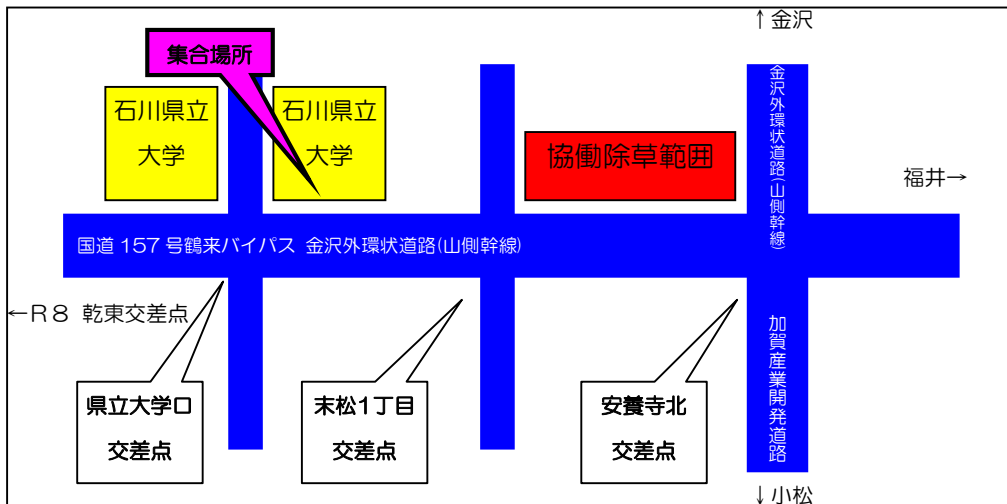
↑金沢

集合場所

石川県立大学

石川県立大学

協働除草範囲

金沢外環状道路(山側幹線)

福井→

国道 157 号鶴来バイパス 金沢外環状道路(山側幹線)

←R８ 乾東交差点

加賀産業開発道路

県立大学口交差点

末松1丁目交差点

安養寺北交差点

↓小松